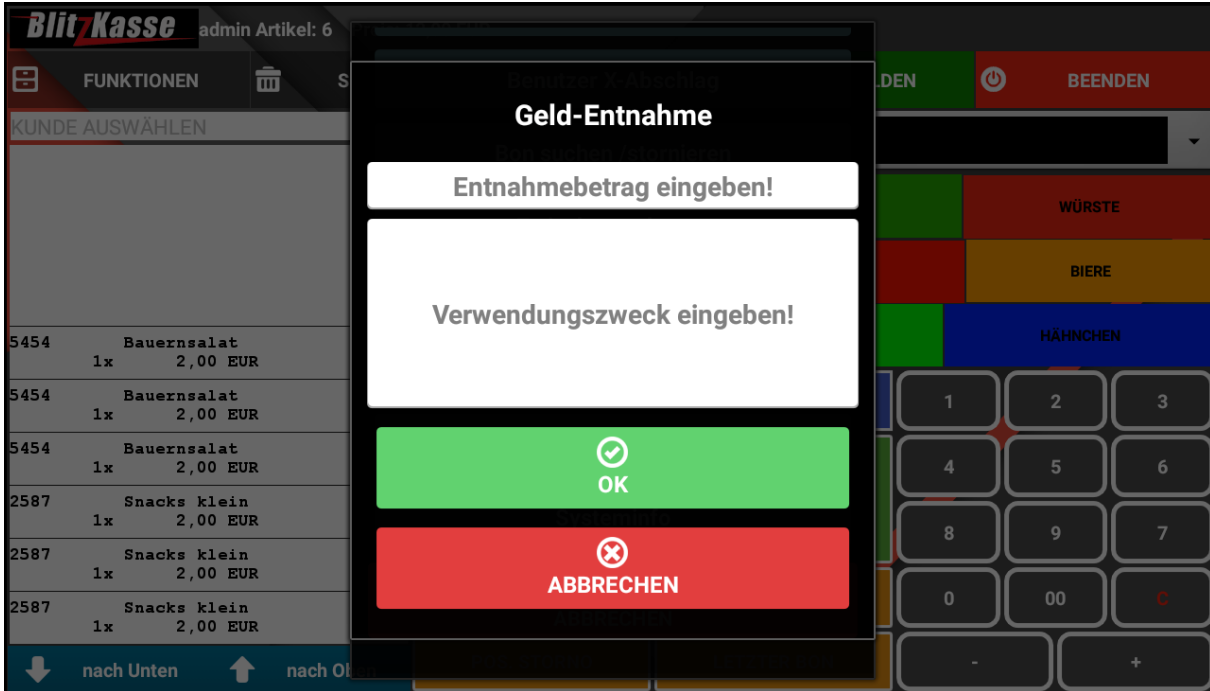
BlitzKasse admin Artikel: 6

FUNKTIONEN

S

LDEN

BEENDEN

KUNDE AUSWÄHLEN

5454 Bauernsalat 1x 2,00 EUR
5454 Bauernsalat 1x 2,00 EUR
5454 Bauernsalat 1x 2,00 EUR
2587 Snacks klein 1x 2,00 EUR
2587 Snacks klein 1x 2,00 EUR
2587 Snacks klein 1x 2,00 EUR

nach Unten

nach Ob

Benutzer X-Abschlag

Geld-Entnahme

Bon suchen / stornieren

Entnahmebetrag eingeben!

Verwendungszweck eingeben!

OK

Systeminfo

ABBRECHEN

ABBRECHEN

WÜRSTE

BIERE

HÄHNCHEN

1
2
3
4
5
6
8
9
7
0
00
C
-
+